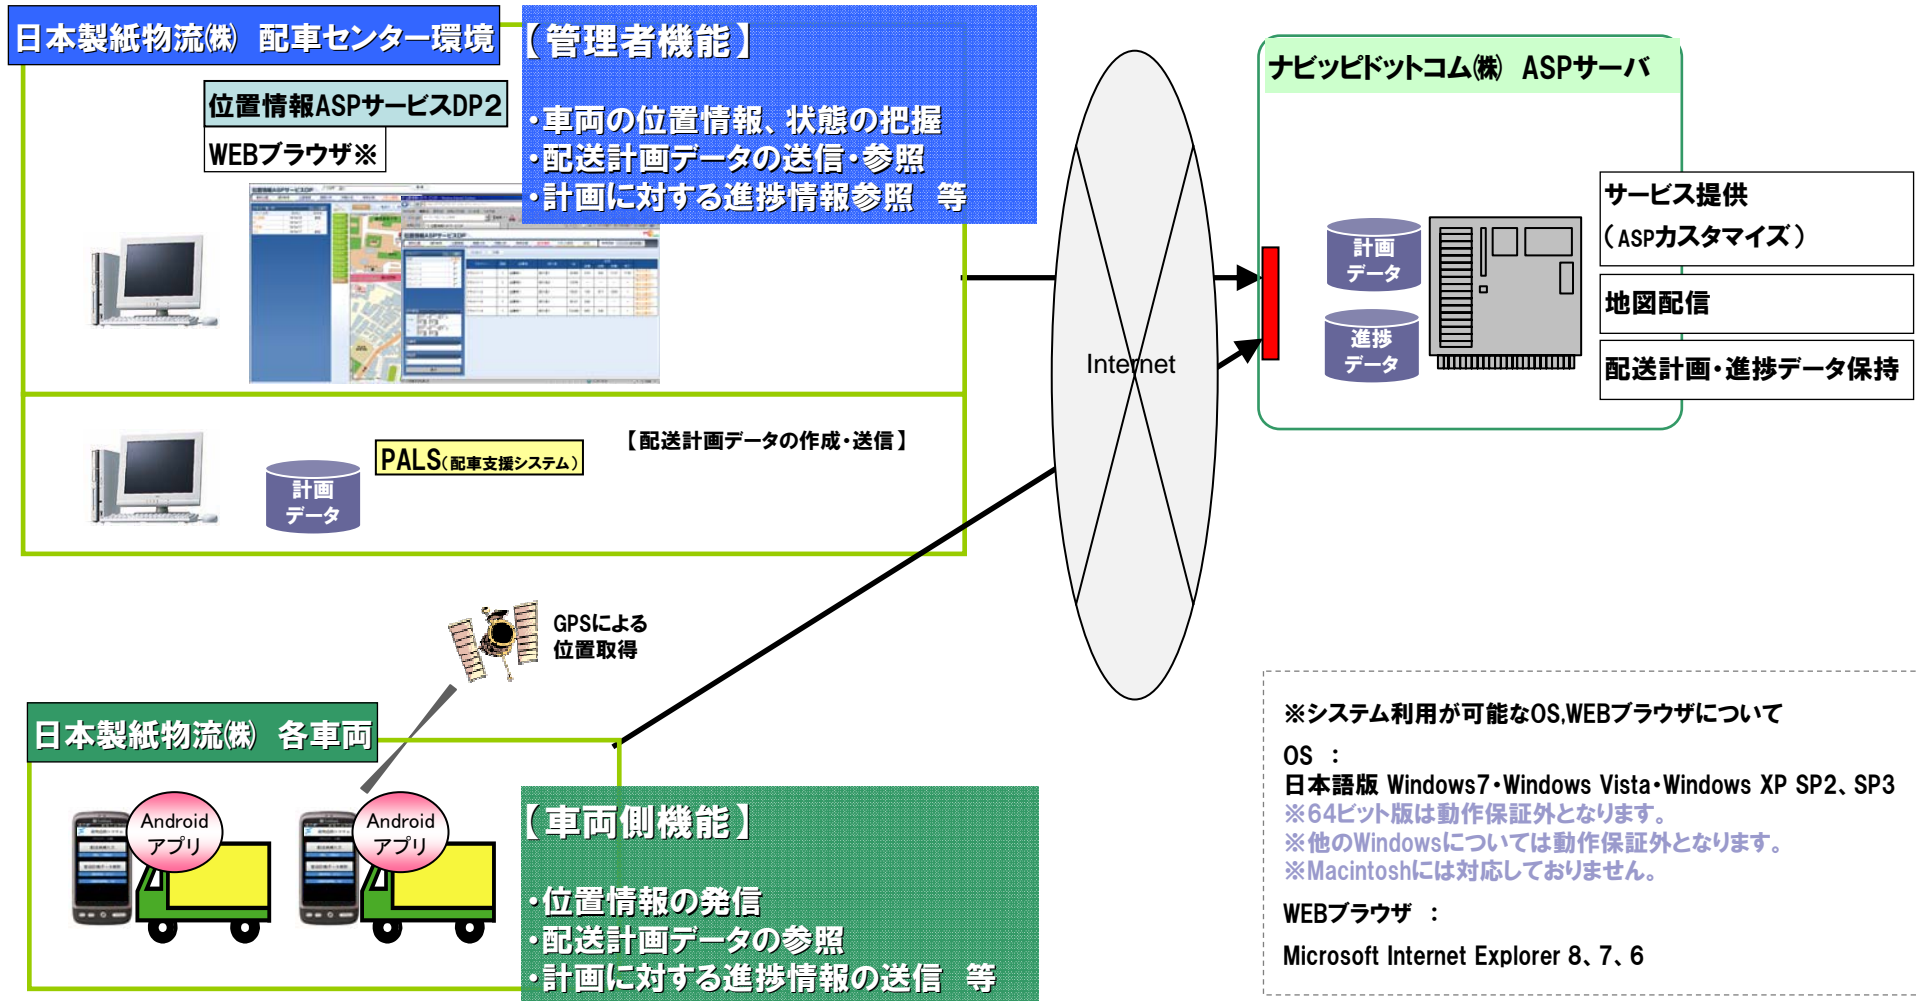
日本製紙物流㈱ 配車センター環境

位置情報ASPサービスDP2

WEBブラウザ※

【管理者機能】

・車両の位置情報、状態の把握
・配送計画データの送信・参照
・計画に対する進捗情報参照 等

PALS(配車支援システム)

計画データ

【配送計画データの作成・送信】

Internet

ナビッピドットコム㈱ ASPサーバ

計画データ

進捗データ

サービス提供
(ASPカスタマイズ)

地図配信

配送計画・進捗データ保持

GPSによる位置取得

日本製紙物流㈱ 各車両

Android アプリ

Android アプリ

【車両側機能】

・位置情報の発信
・配送計画データの参照
・計画に対する進捗情報の送信 等

※システム利用が可能なOS,WEBブラウザについて

OS :
日本語版 Windows7・Windows Vista・Windows XP SP2、SP3
※64ビット版は動作保証外となります。
※他のWindowsについては動作保証外となります。
※Macintoshには対応しておりません。

WEBブラウザ :

Microsoft Internet Explorer 8、7、6